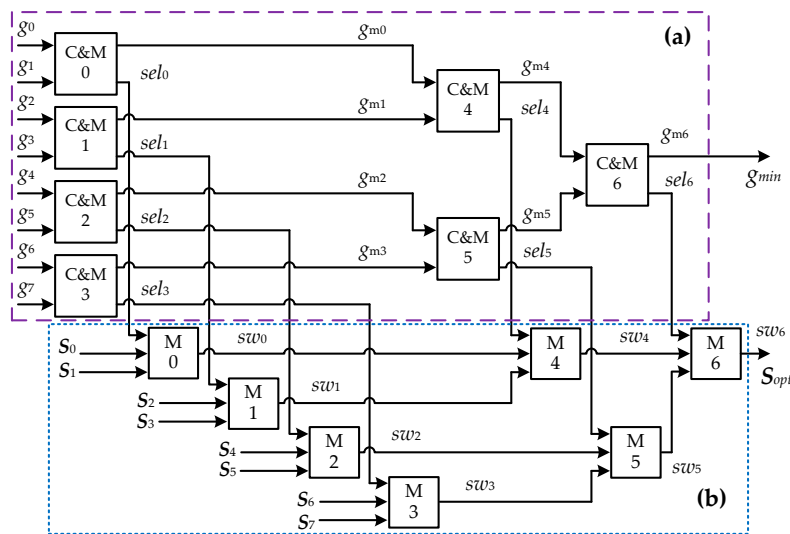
(a)

$g_0$
$g_1$
C&M 0
$sel_0$
$g_2$
$g_3$
C&M 1
$sel_1$
$g_4$
$g_5$
C&M 2
$sel_2$
$g_6$
$g_7$
C&M 3
$sel_3$

$g_{m0}$
$g_{m1}$
$g_{m2}$
$g_{m3}$

C&M 4
$g_{m4}$
$sel_4$
C&M 5
$g_{m5}$
$sel_5$

C&M 6
$g_{m6}$
$sel_6$
$g_{min}$

$S_0$
$S_1$
M 0
$sw_0$
$S_2$
$S_3$
M 1
$sw_1$
$S_4$
$S_5$
M 2
$sw_2$
$S_6$
$S_7$
M 3
$sw_3$

M 4
$sw_4$
M 5
$sw_5$
M 6
$sw_6$
$S_{opt}$

(b)